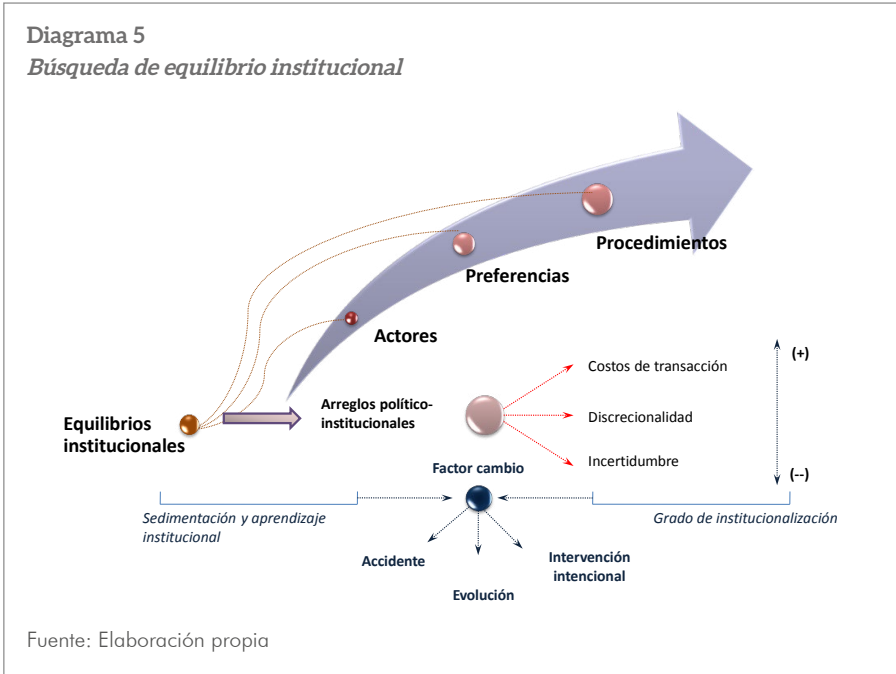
Diagrama 5
Búsqueda de equilibrio institucional

Procedimientos

Preferencias

Actores

Equilibrios institucionales

Arreglos político-institucionales

Costos de transacción

Discrecionalidad

Incertidumbre

(+)

(--)

Factor cambio

Sedimentación y aprendizaje institucional

Grado de institucionalización

Accidente

Evolución

Intervención intencional

Fuente: Elaboración propia